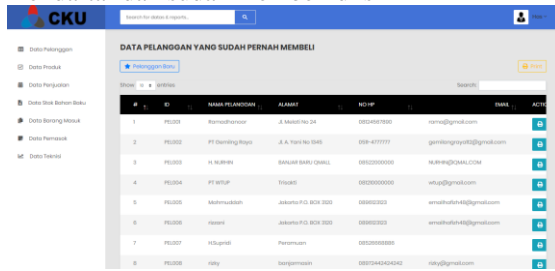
CKU

Search for datas & reports...

Hey

Data Pelanggan

Data Produk

Data Penjualan

Data Stok Bahan Baku

Data Barang Masuk

Data Pemasok

Data Teknisi

DATA PELANGGAN YANG SUDAH PERNAH MEMBELI

Pelanggan Baru

Print

Show 10 entries

Search:

| # | ID | NAMA PELANGGAN | ALAMAT | NO HP | EMAIL | ACTI |
|---|---|---|---|---|---|---|
| 1 | PEL001 | Ramadhanoor | Jl. Melati No 24 | 08124567890 | rama@gmail.com | |
| 2 | PEL002 | PT Gemilang Raya | Jl. A. Yani No 1345 | 059-477777 | gemilangraya@gmail.com | |
| 3 | PEL003 | H. NURHIN | BANJAR BARU GMALL | 085220000000 | NURHIN@GMAIL.COM | |
| 4 | PEL004 | PT WTUP | Trisakti | 08126000000 | wtup@gmail.com | |
| 5 | PEL005 | Mahmuddah | Jakarta P.O. BOX 3120 | 089802323 | emailhafizh48@gmail.com | |
| 6 | PEL006 | rasani | Jakarta P.O. BOX 3120 | 089802323 | emailhafizh48@gmail.com | |
| 7 | PEL007 | H.Supriadi | Penamuan | 085266688880 | | |
| 8 | PEL008 | rizky | banjarmasin | 085712442424242 | rizky@gmail.com | |